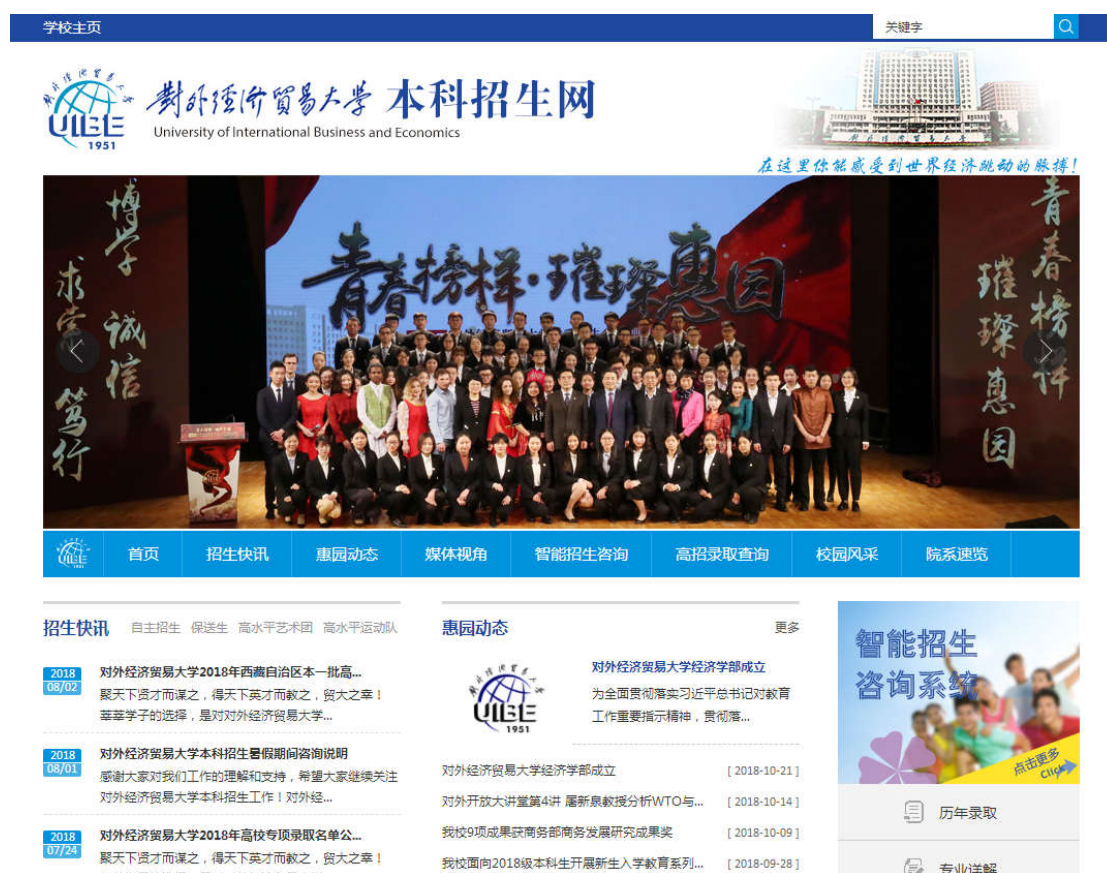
学校主页

关键字

UIBE 1951

對外經濟貿易大學 本科招生网

University of International Business and Economics

在这里你能感受到世界经济跳动的脉搏！

博学 诚信 求实 笃行

青春榜样·璀璨惠园

青春榜样 璀璨惠园

首页 招生快讯 惠园动态 媒体视角 智能招生咨询 高招录取查询 校园风采 院系速览

招生快讯 自主招生 保送生 高水平艺术团 高水平运动队

2018 08/02 对外经济贸易大学2018年西藏自治区本一批高...
聚天下贤才而谋之，得天下英才而教之，贸大之幸！莘莘学子的选择，是对对外经济贸易大学...

2018 08/01 对外经济贸易大学本科招生暑假期间咨询说明
感谢大家对我们工作的理解和支持，希望大家继续关注对外经济贸易大学本科招生工作！对外经...

2018 07/24 对外经济贸易大学2018年高校专项录取名单公...
聚天下贤才而谋之，得天下英才而教之，贸大之幸！

惠园动态 更多

UIBE 1951

对外经济贸易大学经济学部成立
为全面贯彻落实习近平总书记对教育工作重要指示精神，贯彻落...

对外经济贸易大学经济学部成立 [ 2018-10-21 ]
对外开放大讲堂第4讲 屠新泉教授分析WTO与... [ 2018-10-14 ]
我校9项成果获商务部商务发展研究成果奖 [ 2018-10-09 ]
我校面向2018级本科生开展新生入学教育系列... [ 2018-09-28 ]

智能招生咨询系统

点击更多 Click

历年录取

专业详解